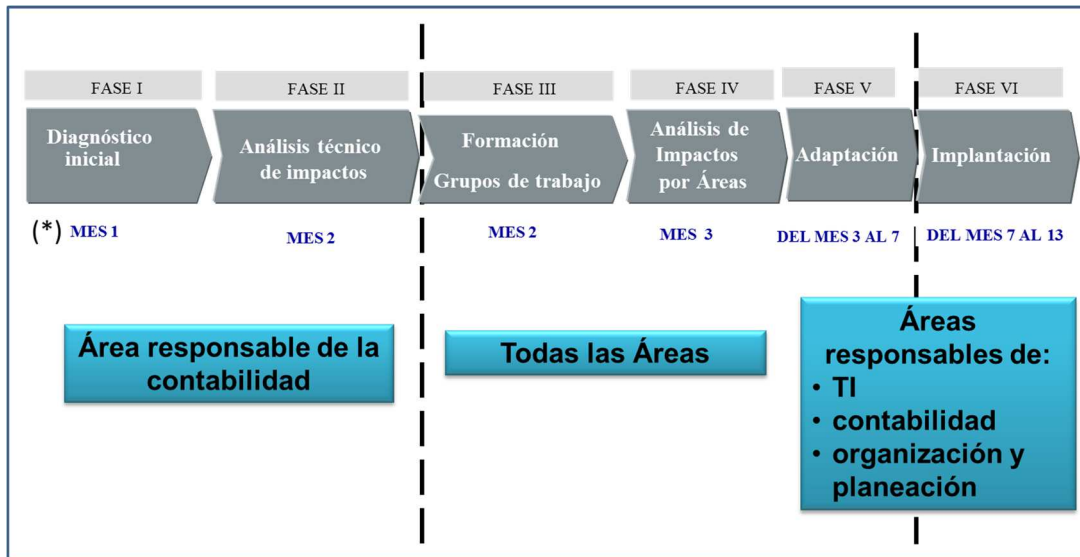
| FASE I | FASE II | FASE III | FASE IV | FASE V | FASE VI |
|---|---|---|---|---|---|
| Diagnóstico inicial | Análisis técnico de impactos | Formación Grupos de trabajo | Análisis de Impactos por Áreas | Adaptación | Implantación |
| (*) MES 1 | MES 2 | MES 2 | MES 3 | DEL MES 3 AL 7 | DEL MES 7 AL 13 |

Área responsable de la contabilidad

Todas las Áreas

Áreas responsables de:
• TI
• contabilidad
• organización y planeación